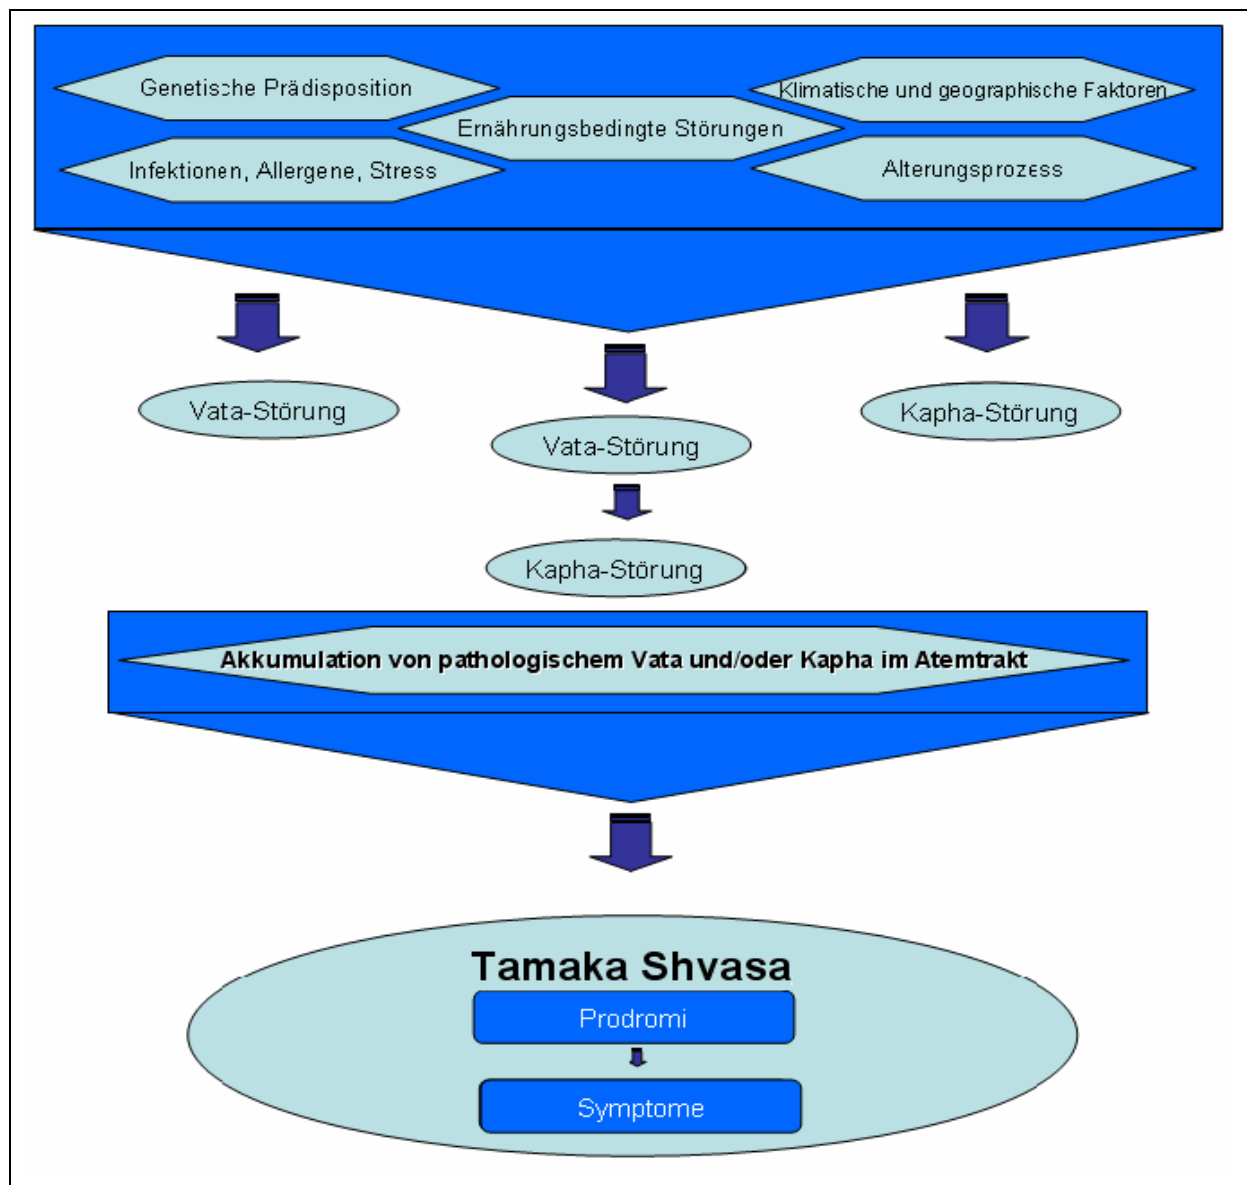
Genetische Prädisposition

Klimatische und geographische Faktoren

Ernährungsbedingte Störungen

Infektionen, Allergene, Stress

Alterungsprozess

Vata-Störung

Vata-Störung

Kapha-Störung

Kapha-Störung

Akkumulation von pathologischem Vata und/oder Kapha im Atemtrakt

Tamaka Shvasa

Prodromi

Symptome